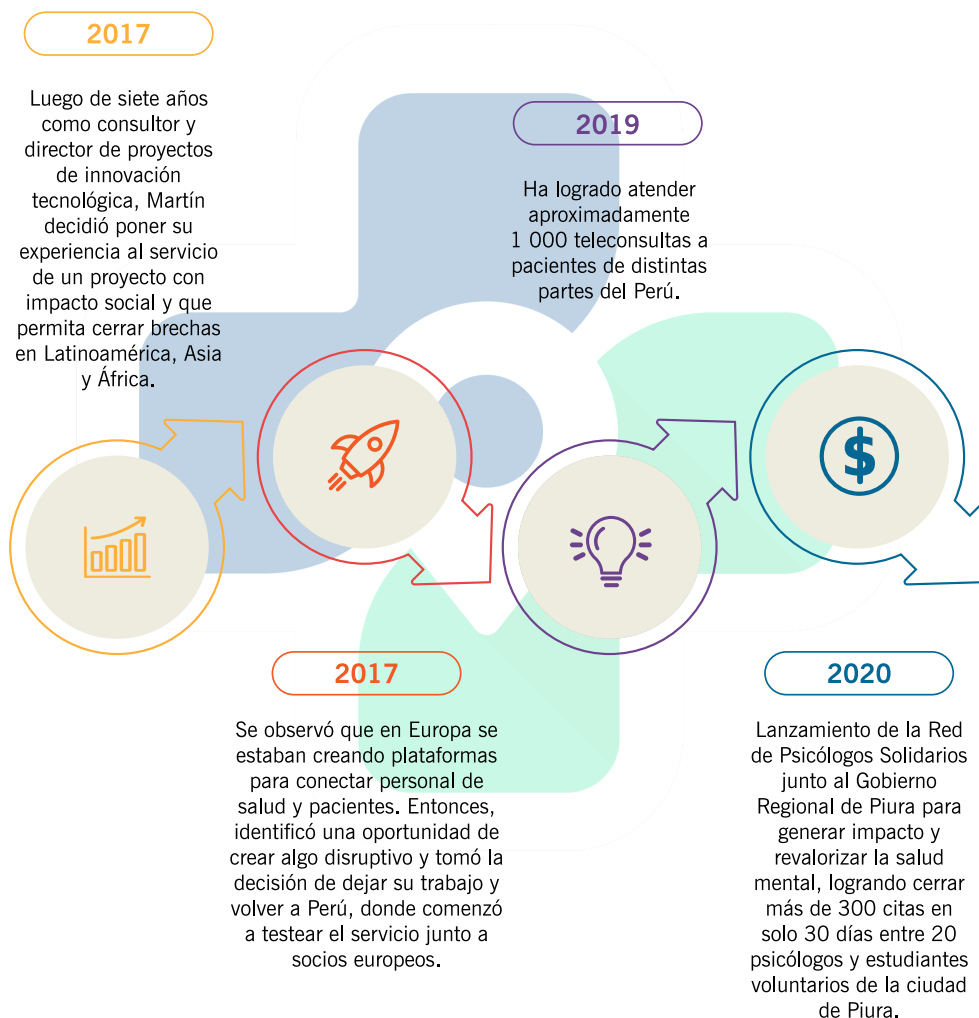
2017

Luego de siete años como consultor y director de proyectos de innovación tecnológica, Martín decidió poner su experiencia al servicio de un proyecto con impacto social y que permita cerrar brechas en Latinoamérica, Asia y África.

2019

Ha logrado atender aproximadamente 1 000 teleconsultas a pacientes de distintas partes del Perú.

$

2017

Se observó que en Europa se estaban creando plataformas para conectar personal de salud y pacientes. Entonces, identificó una oportunidad de crear algo disruptivo y tomó la decisión de dejar su trabajo y volver a Perú, donde comenzó a testear el servicio junto a socios europeos.

2020

Lanzamiento de la Red de Psicólogos Solidarios junto al Gobierno Regional de Piura para generar impacto y revalorizar la salud mental, logrando cerrar más de 300 citas en solo 30 días entre 20 psicólogos y estudiantes voluntarios de la ciudad de Piura.